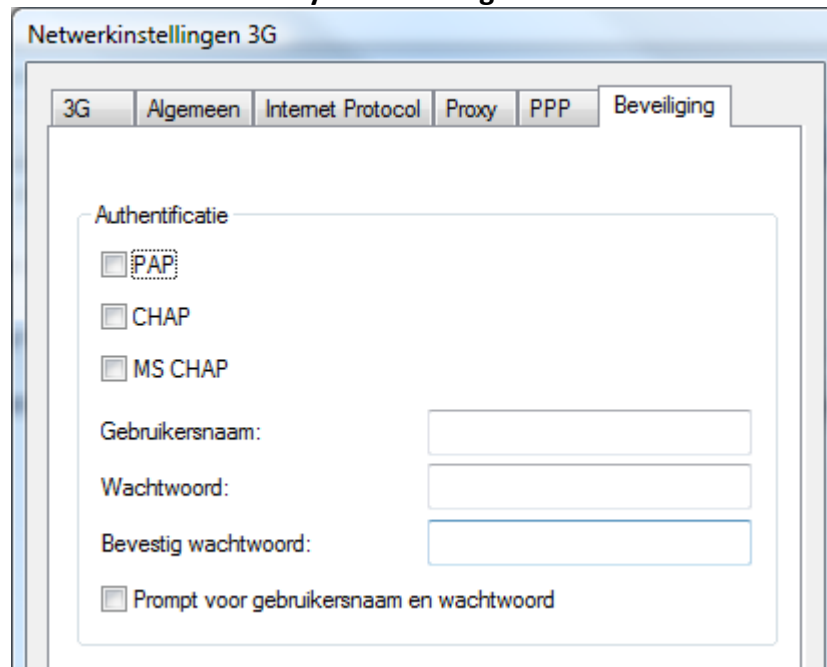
Netwerkinstellingen 3G

3G | Algemeen | Internet Protocol | Proxy | PPP | Beveiliging

Authentificatie

PAP

CHAP

MS CHAP

Gebruikersnaam:

Wachtwoord:

Bevestig wachtwoord:

Prompt voor gebruikersnaam en wachtwoord